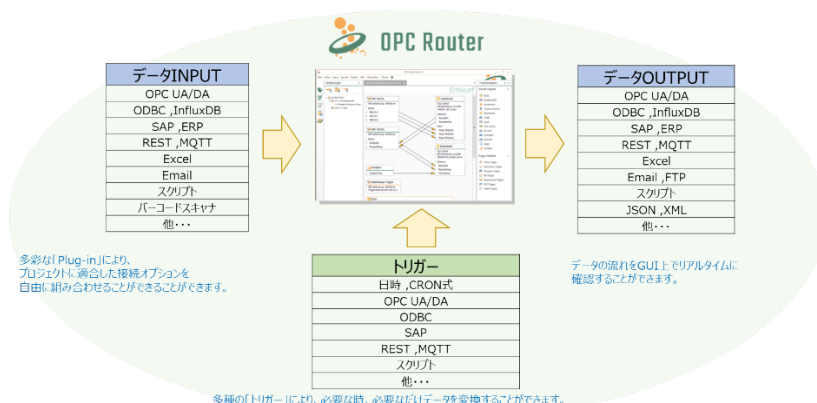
OPC Router

| データINPUT |
|---|
| OPC UA/DA |
| ODBC ,InfluxDB |
| SAP ,ERP |
| REST ,MQTT |
| Excel |
| Email |
| スクリプト |
| バーコードスキャナ |
| 他・・・ |

| データOUTPUT |
|---|
| OPC UA/DA |
| ODBC ,InfluxDB |
| SAP ,ERP |
| REST ,MQTT |
| Excel |
| Email ,FTP |
| スクリプト |
| JSON ,XML |
| 他・・・ |

多彩な「Plug-in」により、プロジェクトに適合した接続オプションを自由に組み合わせることができることができます。

データの流れをGUI上でリアルタイムに確認することができます。

| トリガー |
|---|
| 日時 ,CRON式 |
| OPC UA/DA |
| ODBC |
| SAP |
| REST ,MQTT |
| スクリプト |
| 他・・・ |

多種の「トリガー」により、必要な時、必要なだけデータを変換することができます。